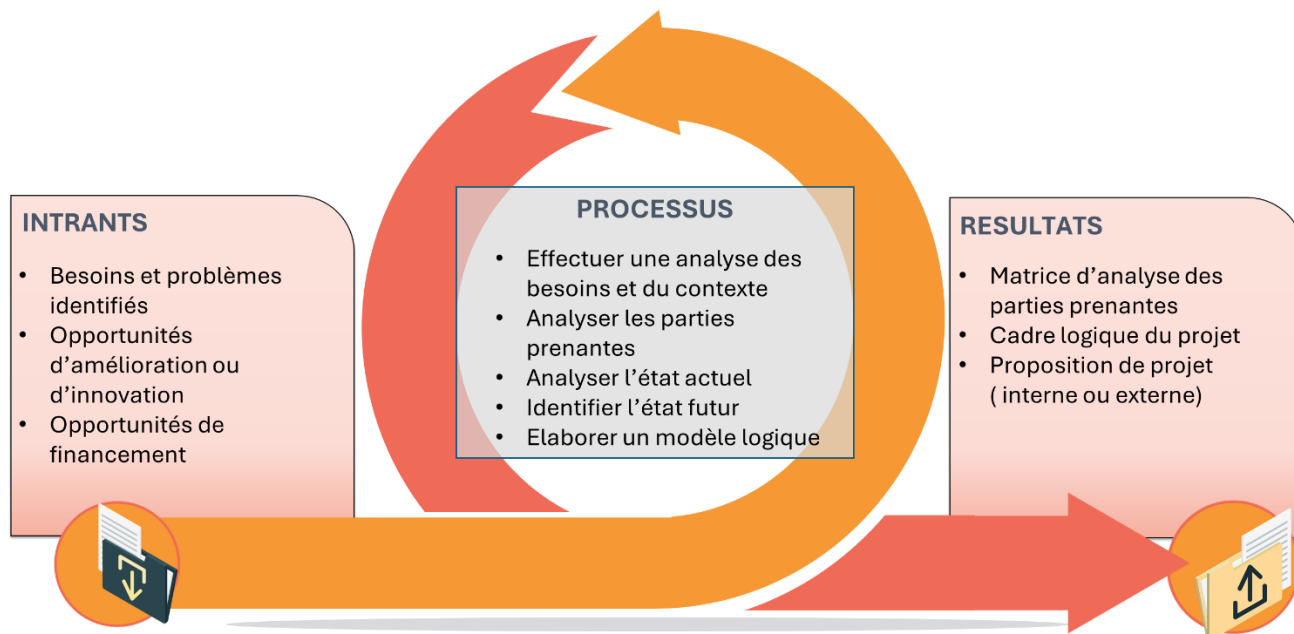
INTRANTS

- Besoins et problèmes identifiés
- Opportunités d'amélioration ou d'innovation
- Opportunités de financement

PROCESSUS

- Effectuer une analyse des besoins et du contexte
- Analyser les parties prenantes
- Analyser l'état actuel
- Identifier l'état futur
- Elaborer un modèle logique

RESULTATS

- Matrice d'analyse des parties prenantes
- Cadre logique du projet
- Proposition de projet ( interne ou externe)